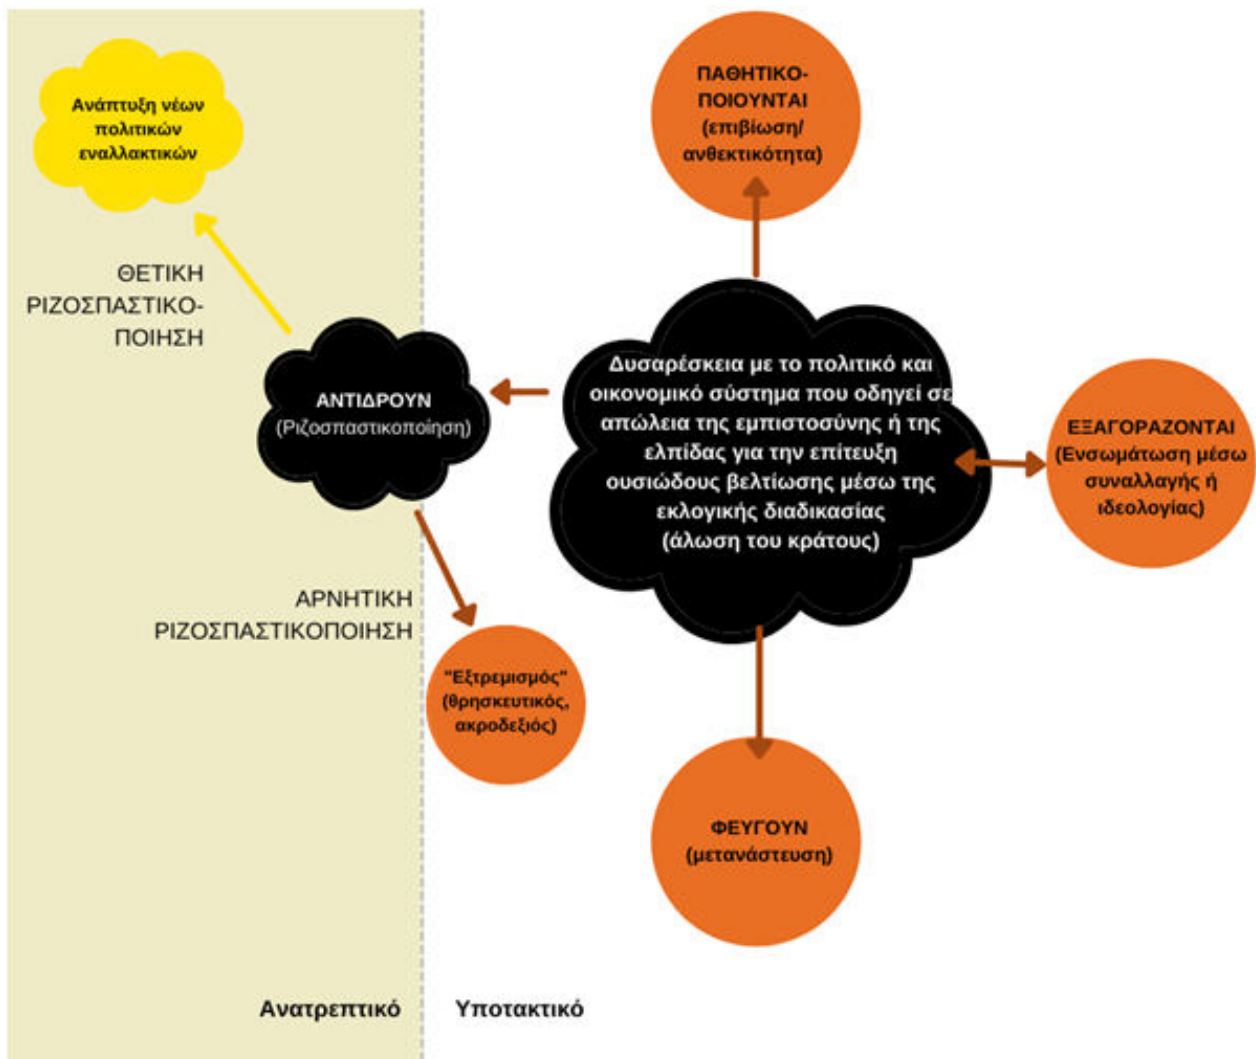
Ανάπτυξη νέων πολιτικών εναλλακτικών

ΠΑΘΗΤΙΚΟ-ΠΟΙΟΥΝΤΑΙ (επιβίωση/ ανθεκτικότητα)

ΘΕΤΙΚΗ ΡΙΖΟΣΠΑΣΤΙΚΟ-ΠΟΙΗΣΗ

ΑΝΤΙΔΡΟΥΝ (Ριζοσπαστικοποίηση)

Δυσαρέσκεια με το πολιτικό και οικονομικό σύστημα που οδηγεί σε απώλεια της εμπιστοσύνης ή της ελπίδας για την επίτευξη ουσιώδους βελτίωσης μέσω της εκλογικής διαδικασίας (άλωση του κράτους)

ΕΞΑΓΟΡΑΖΟΝΤΑΙ (Ενσωμάτωση μέσω συναλλαγής ή ιδεολογίας)

ΑΡΝΗΤΙΚΗ ΡΙΖΟΣΠΑΣΤΙΚΟΠΟΙΗΣΗ

"Εξτρεμισμός" (θρησκευτικός, ακροδεξιός)

ΦΕΥΓΟΥΝ (μετανάστευση)

Ανατρεπτικό

Υποτακτικό